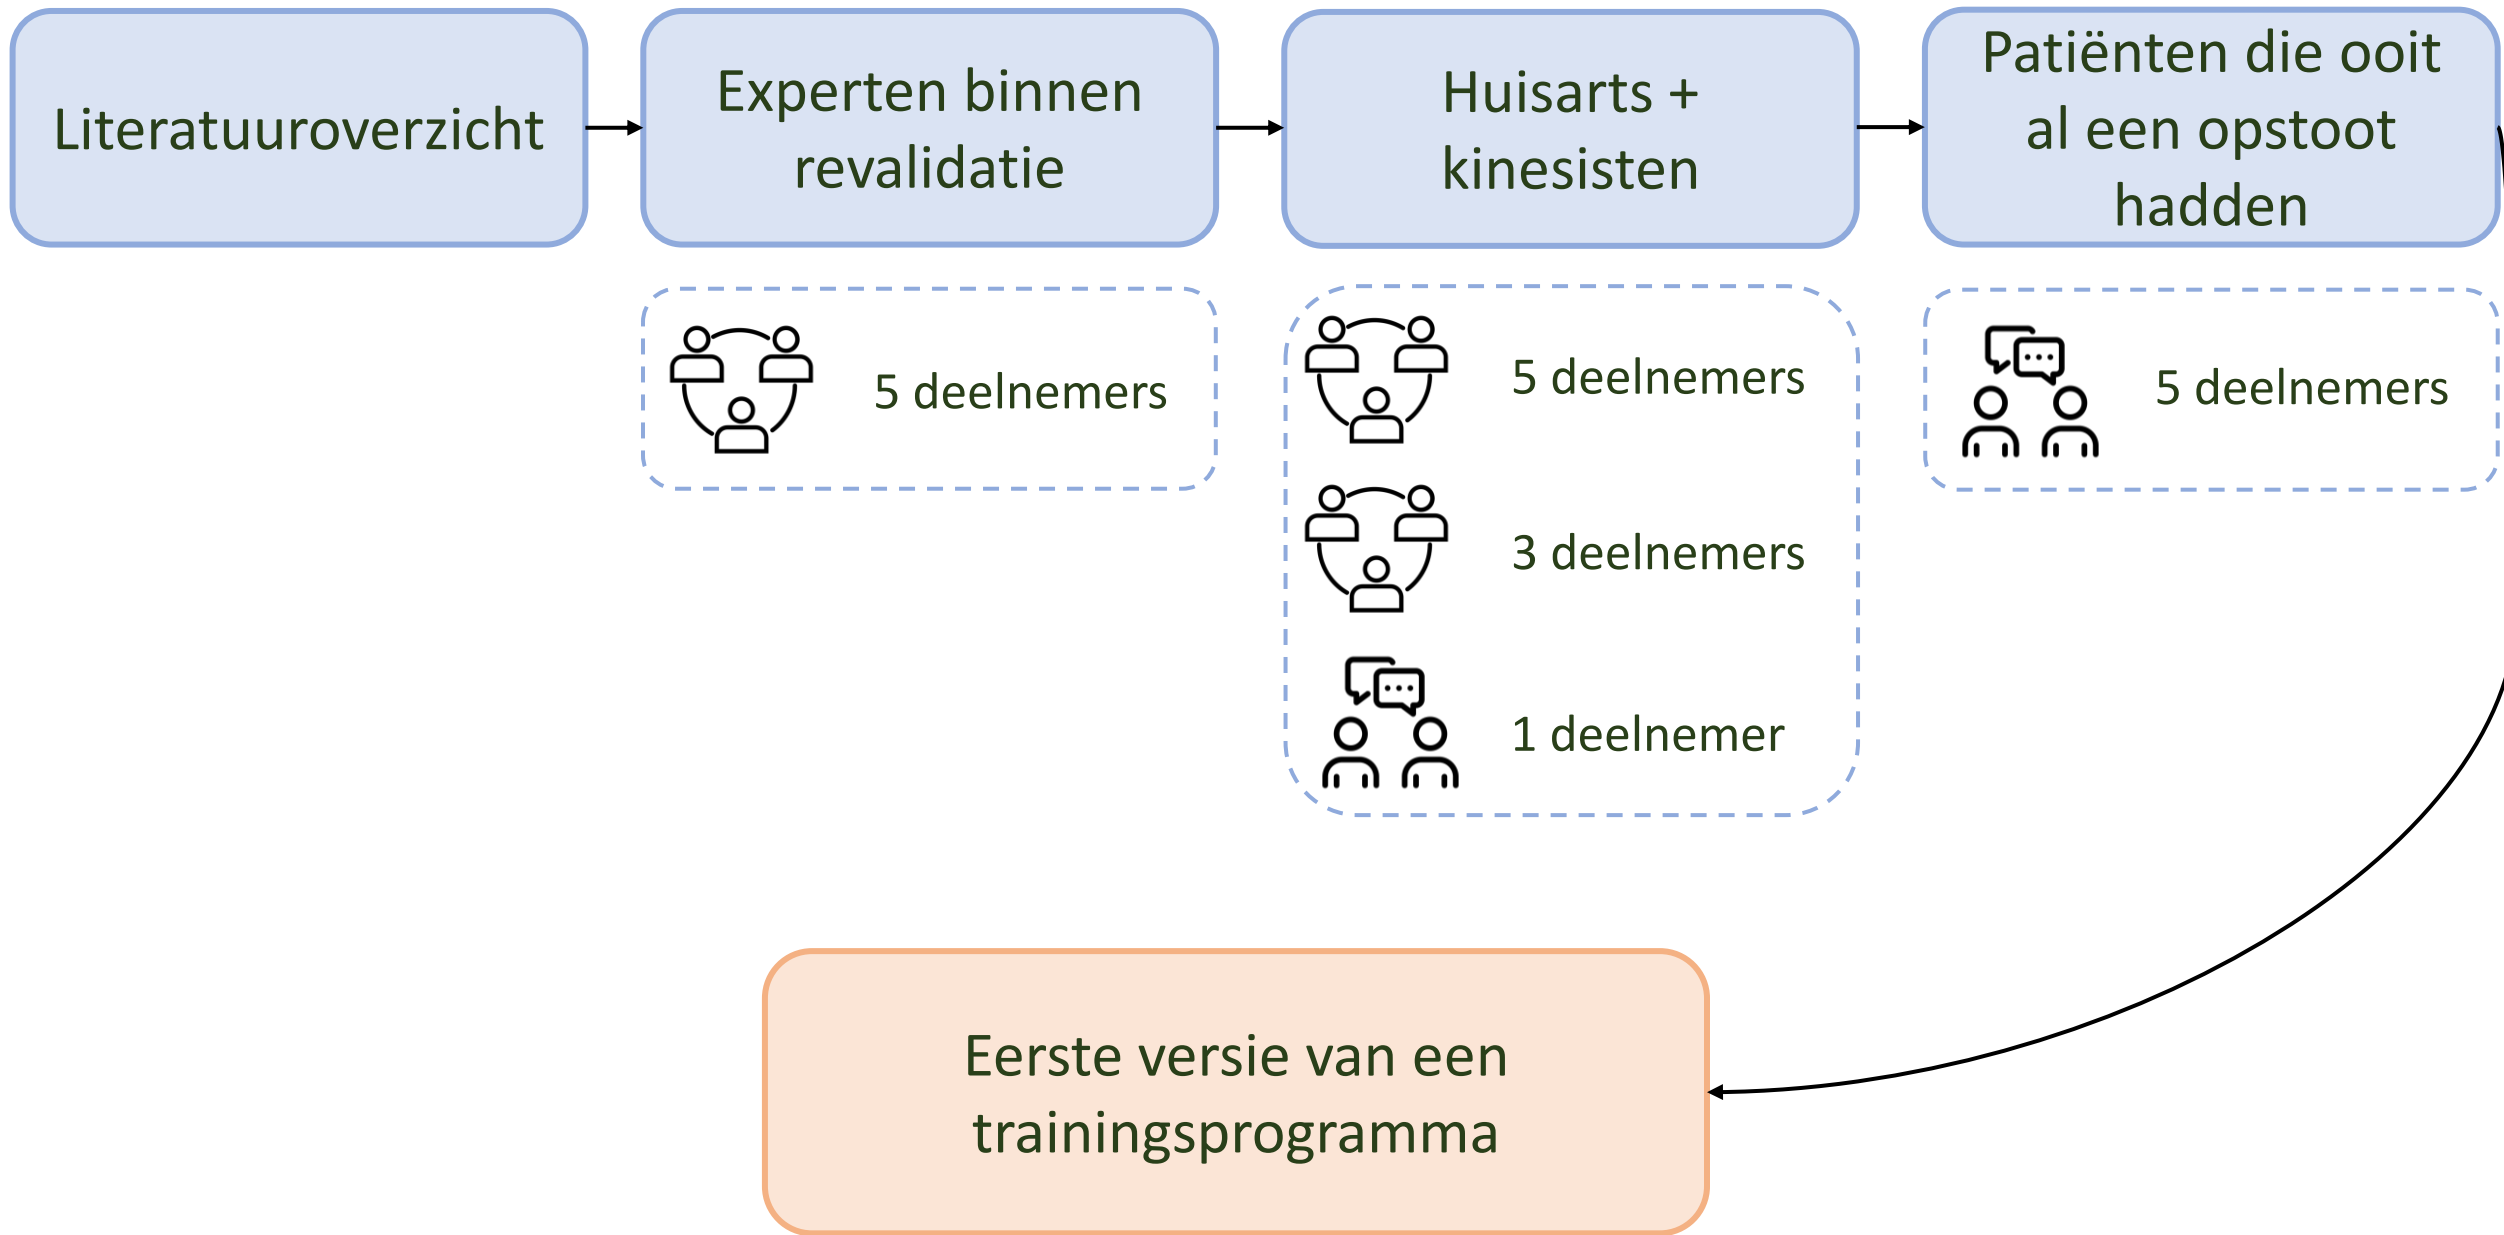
Literatuuroverzicht

Experten binnen revalidatie

Huisarts + kinesisten

Patiënten die ooit al een opstoot hadden

5 deelnemers

5 deelnemers

3 deelnemers

1 deelnemer

5 deelnemers

Eerste versie van een trainingsprogramma